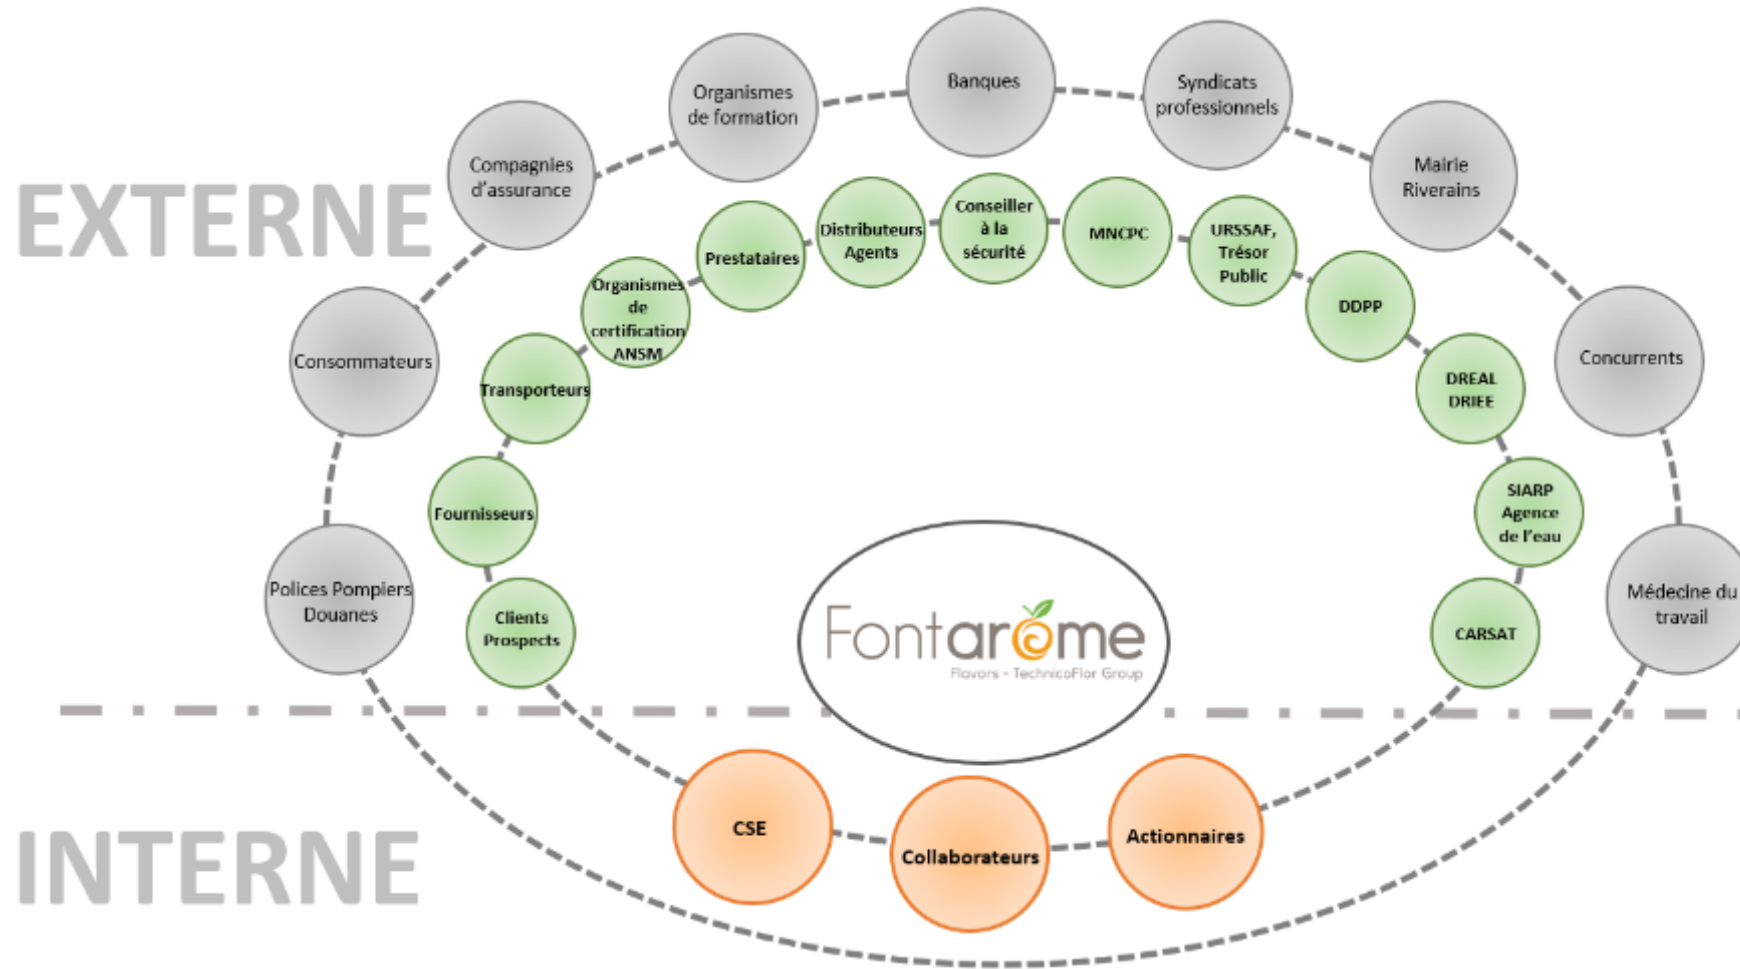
EXTERNE

Compagnies d'assurance

Organismes de formation

Banques

Syndicats professionnels

Mairie Riverains

Consommateurs

Concurrents

Polices Pompiers Douanes

Médecine du travail

Prestataires

Distributeurs Agents

Conseiller à la sécurité

MNCPC

URSSAF, Trésor Public

Organismes de certification ANSM

DDPP

Transporteurs

DREAL DRIEE

Fournisseurs

SIARP Agence de l'eau

Clients Prospects

CARSAT

Fontarôme
Flavors - TechnicoFlor Group

INTERNE

CSE

Collaborateurs

Actionnaires